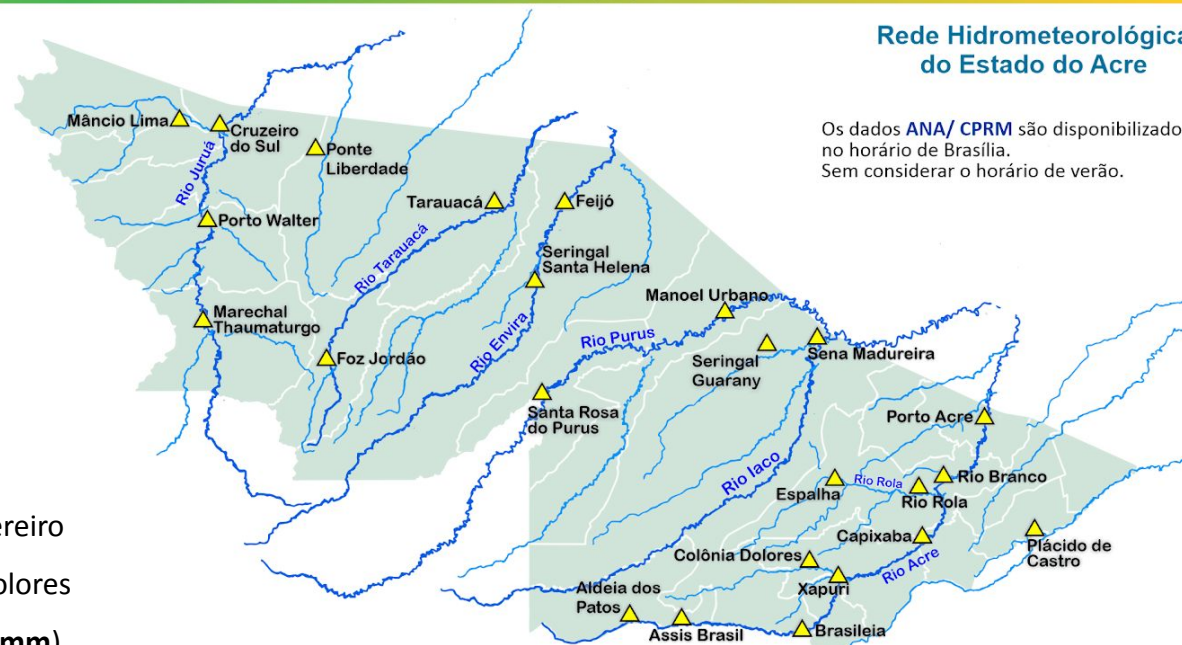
Rede Hidrometeorológica
do Estado do Acre

Os dados ANA/ CPRM são disponibilizado
no horário de Brasília.
Sem considerar o horário de verão.

Mâncio Lima
Cruzeiro do Sul
Ponte Liberdade
Rio Juruá
Porto Walter
Tarauacá
Feijó
Rio Tarauacá
Seringal Santa Helena
Marechal Thaumaturgo
Foz Jordão
Rio Envira
Manoel Urbano
Rio Purus
Seringal Guarany
Sena Madureira
Santa Rosa do Purus
Porto Acre
Rio Iaco
Espalha
Rio Rola
Rio Rola
Rio Branco
Capixaba
Plácido de Castro
Colônia Dolores
Xapuri
Rio Acre
Aldeia dos Patos
Assis Brasil
Brasileia

ereiro
olores
mm)